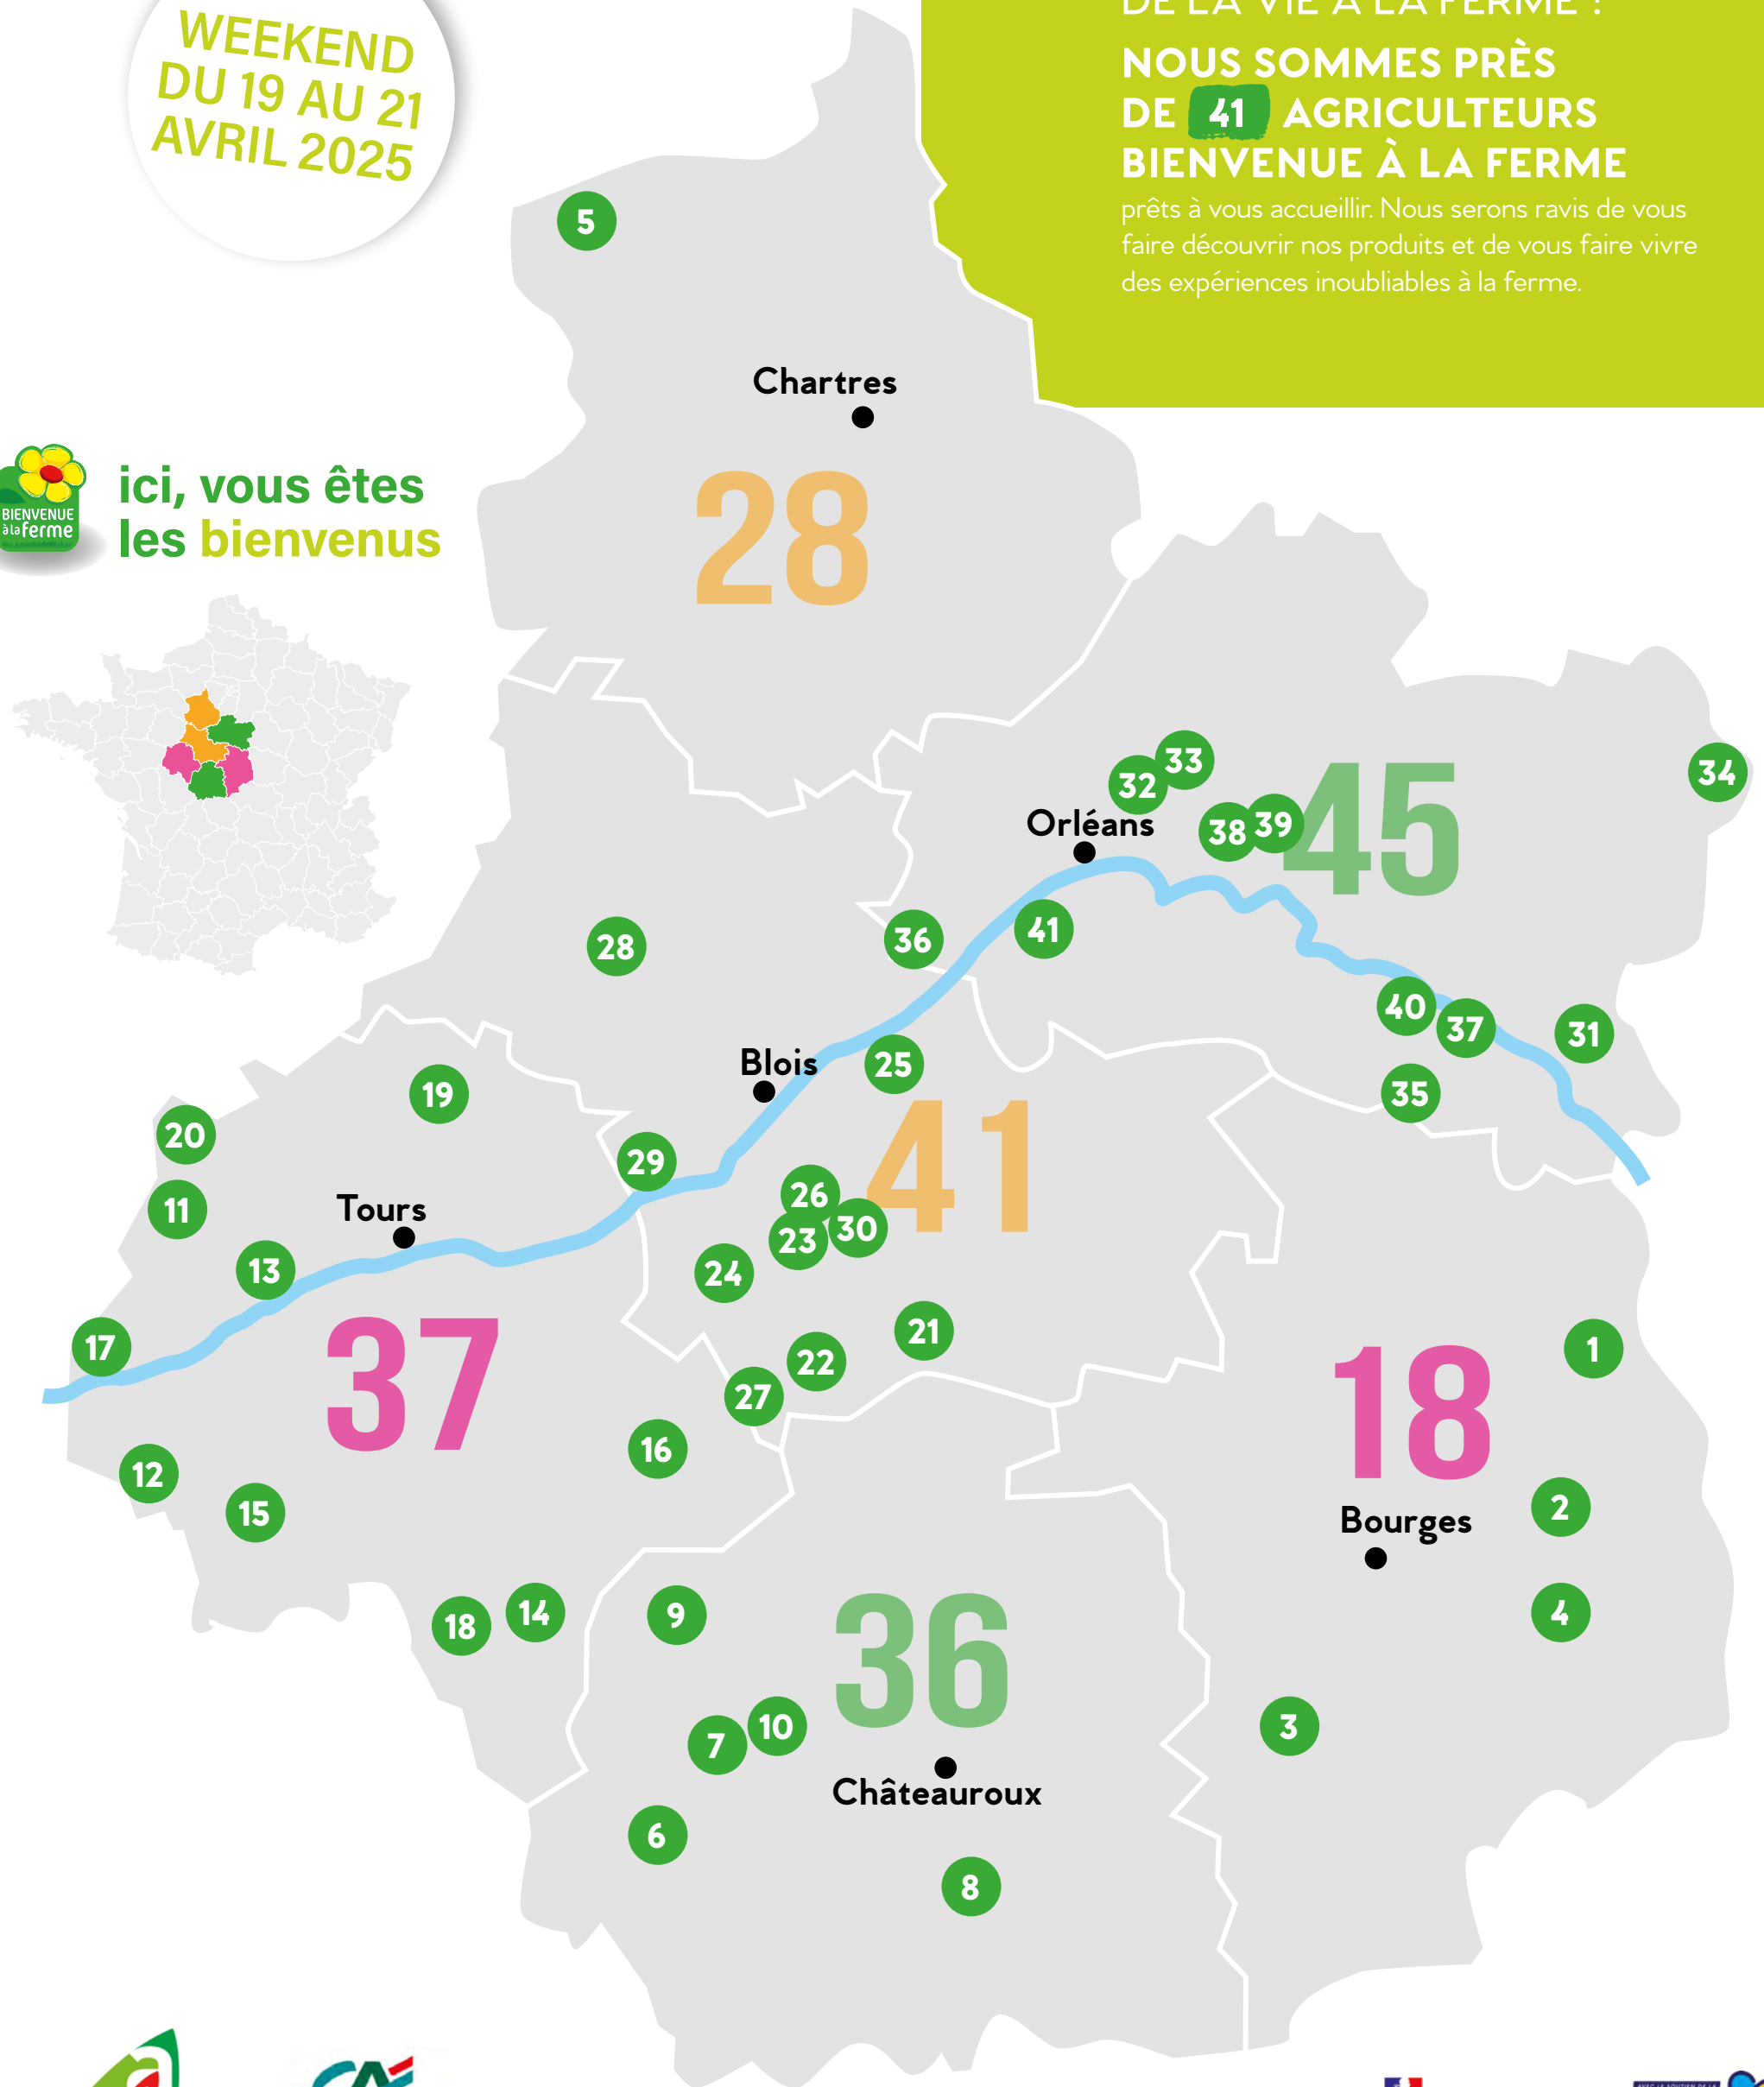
WEEKEND DU 19 AU 21 AVRIL 2025

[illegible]

NOUS SOMMES PRÈS DE 41 AGRICULTEURS BIENVENUE À LA FERME prêts à vous accueillir. Nous serons ravis de vous faire découvrir nos produits et de vous faire vivre des expériences inoubliables à la ferme.

BIENVENUE à la ferme

ici, vous êtes les bienvenus

5
Chartres
28
33
32
45
34
Orléans
38
39
41
36
28
40
37
31
Blois
25
35
19
20
29
41
11
Tours
26
30
23
13
24
37
21
1
18
17
22
27
12
16
Bourges
2
15
18
14
9
4
36
3
10
7
Châteauroux
6
8